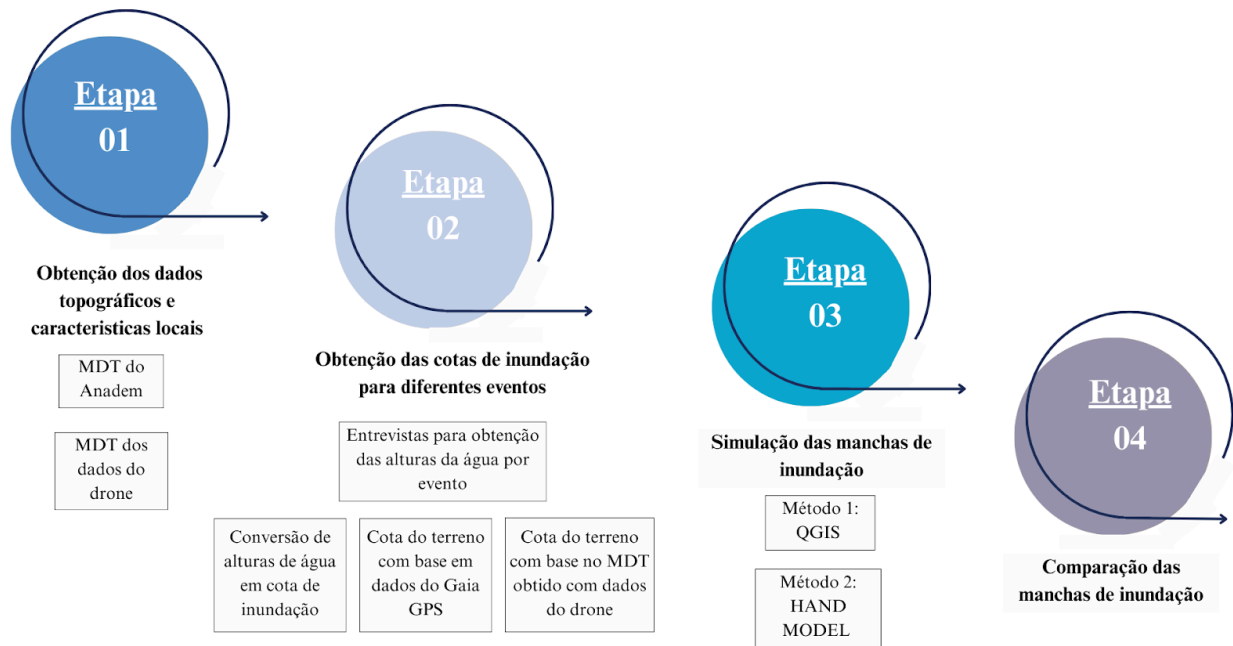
Etapa
01

Obtenção dos dados topográficos e caracteristicas locais

MDT do Anadem

MDT dos dados do drone

Etapa
02

Obtenção das cotas de inundação para diferentes eventos

Entrevistas para obtenção das alturas da água por evento

Conversão de alturas de água em cota de inundação

Cota do terreno com base em dados do Gaia GPS

Cota do terreno com base no MDT obtido com dados do drone

Etapa
03

Simulação das manchas de inundação

Método 1: QGIS

Método 2: HAND MODEL

Etapa
04

Comparação das manchas de inundação